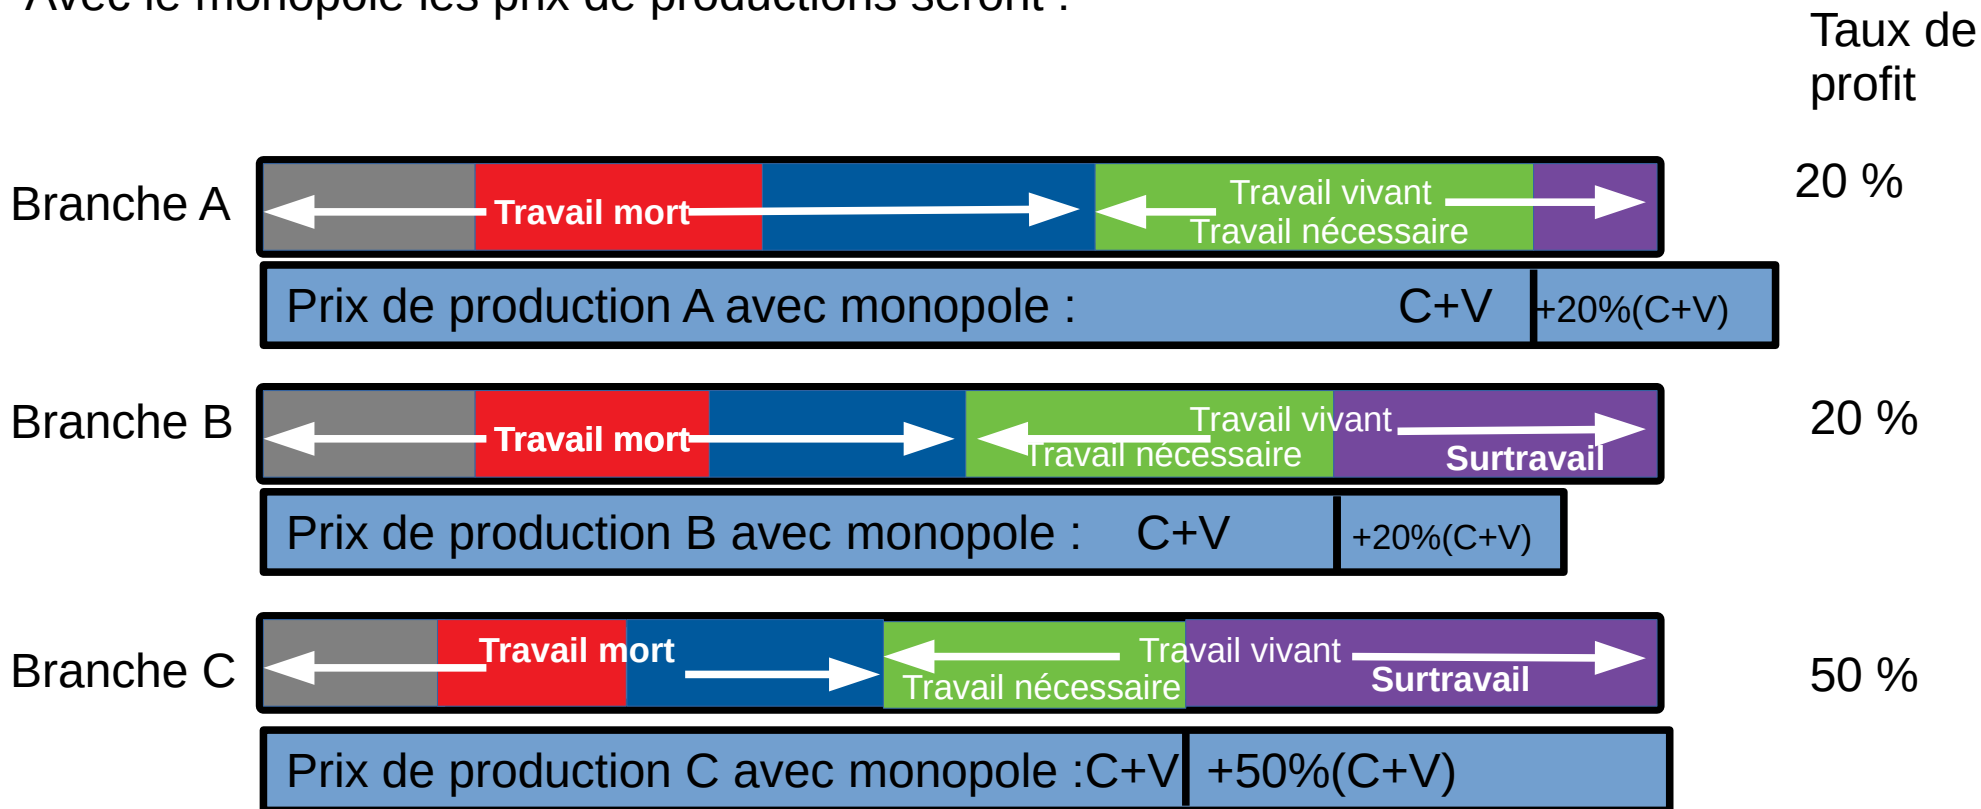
Taux de profit

Branche A
Travail mort
Travail vivant
Travail nécessaire
20 %
Prix de production A avec monopole : C+V +20%(C+V)

Branche B
Travail mort
Travail vivant
Travail nécessaire
Surtravail
20 %
Prix de production B avec monopole : C+V +20%(C+V)

Branche C
Travail mort
Travail vivant
Travail nécessaire
Surtravail
50 %
Prix de production C avec monopole :C+V +50%(C+V)